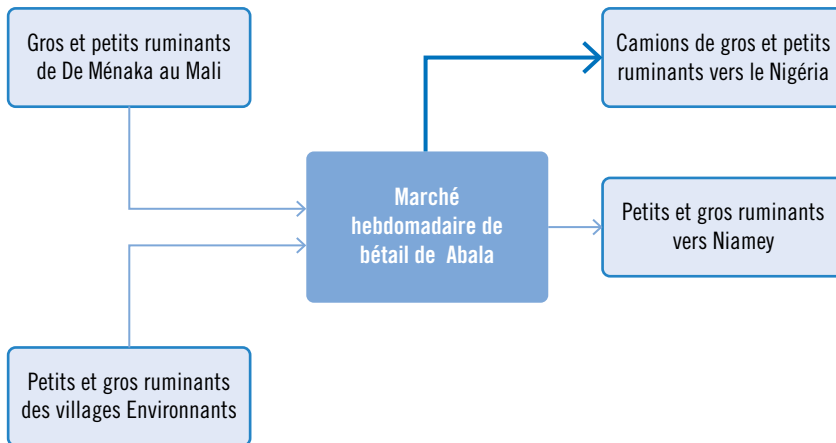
Gros et petits ruminants de De Ménaka au Mali

Camions de gros et petits ruminants vers le Nigéria

Marché hebdomadaire de bétail de Abala

Petits et gros ruminants vers Niamey

Petits et gros ruminants des villages Environnants